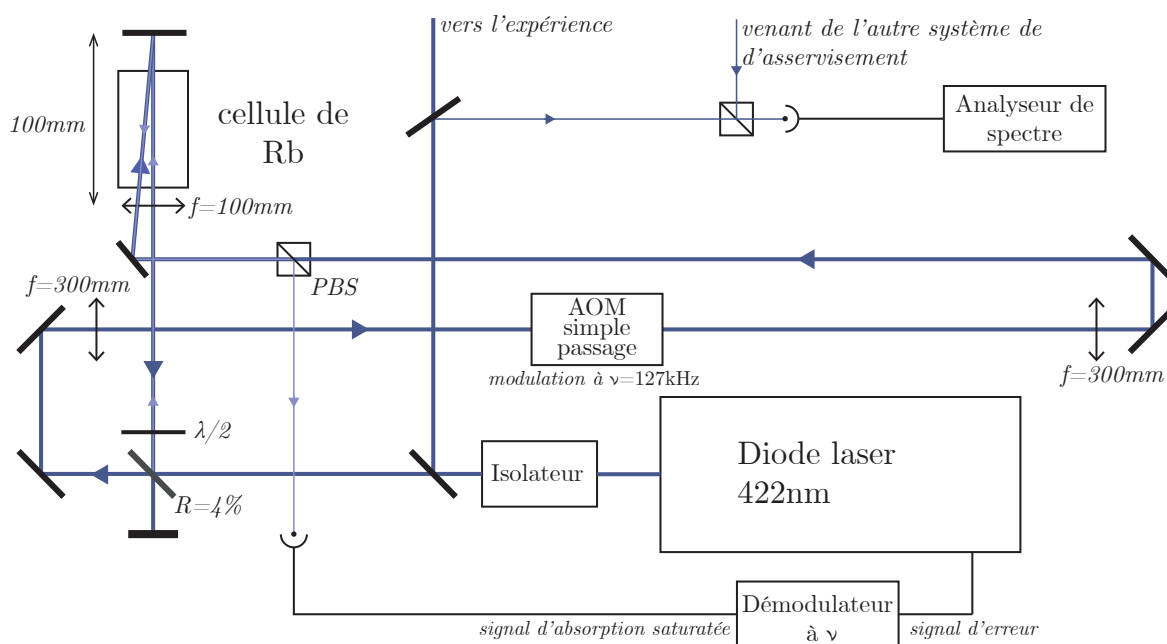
vers l'expérience

venant de l'autre système de d'asservisement

Analyseur de spectre

100mm

cellule de Rb

f=100mm

PBS

f=300mm

AOM simple passage

modulation à ν=127kHz

f=300mm

λ/2

Isolateur

Diode laser 422nm

R=4%

Démodulateur à ν

signal d'absorption saturatée

signal d'erreur